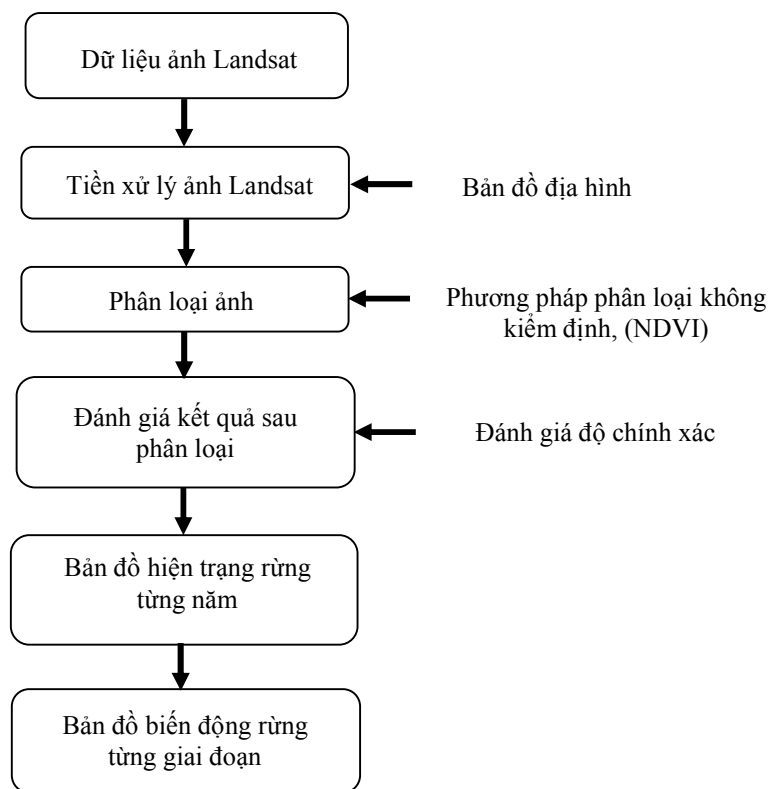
Dữ liệu ảnh Landsat

Tiền xử lý ảnh Landsat

Bản đồ địa hình

Phân loại ảnh

Phương pháp phân loại không kiểm định, (NDVI)

Đánh giá kết quả sau phân loại

Đánh giá độ chính xác

Bản đồ hiện trạng rừng từng năm

Bản đồ biến động rừng từng giai đoạn